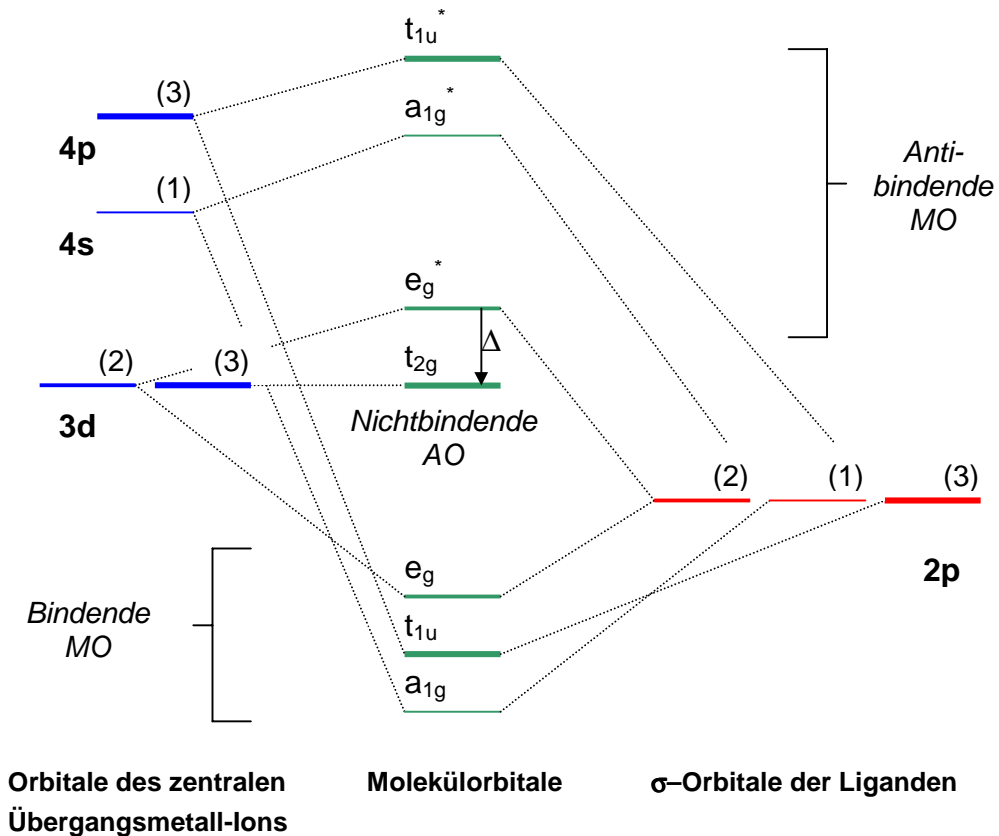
$t_{1u}^*$

(3)

$a_{1g}^*$

4p

(1)

Antibindende MO

4s

$e_g^*$

Δ

(2)

(3)

$t_{2g}$

3d

Nichtbindende AO

(2)

(1)

(3)

$e_g$

2p

Bindende MO

$t_{1u}$

$a_{1g}$

Orbitale des zentralen Übergangsmetall-Ions

Molekülorbitale

σ–Orbitale der Liganden